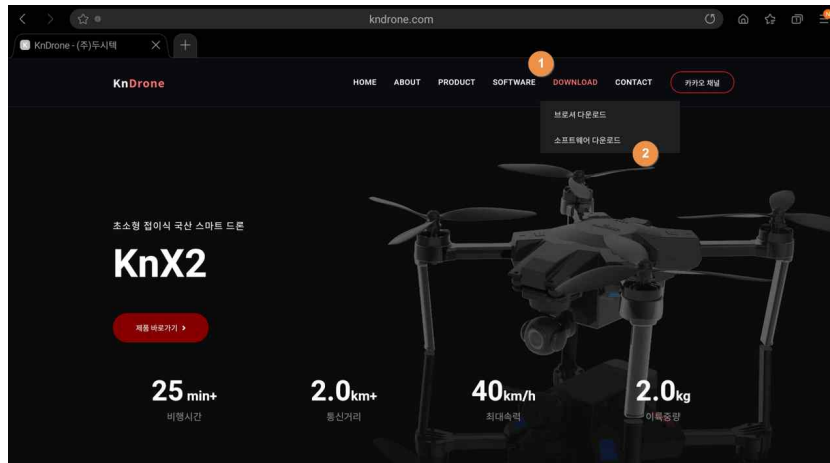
kndrone.com

KnDrone - (주)두시텍

KnDrone

HOME ABOUT PRODUCT SOFTWARE DOWNLOAD CONTACT 카카오 채널

1

브로셔 다운로드

소프트웨어 다운로드

2

초소형 접이식 국산 스마트 드론

KnX2

제품 바로가기 ›

25 min+
비행시간

2.0km+
통신거리

40km/h
최대속력

2.0kg
이륙중량